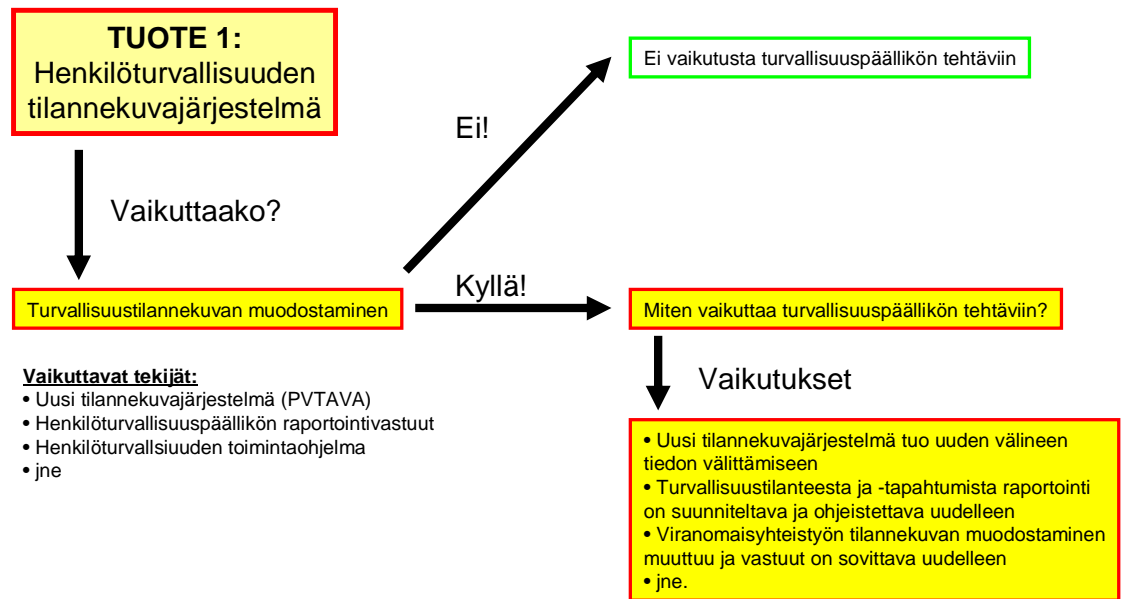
TUOTE 1:
Henkilöturvallisuuden tilannekuvajärjestelmä

Vaikuttaako?

Ei!

Ei vaikutusta turvallisuuspäällikön tehtäviin

Turvallisuustilannekuvan muodostaminen

Kyllä!

Miten vaikuttaa turvallisuuspäällikön tehtäviin?

Vaikuttavat tekijät:
• Uusi tilannekuvajärjestelmä (PVTAVA)
• Henkilöturvallisuuspäällikön raportointivastuut
• Henkilöturvallsiuuden toimintaohjelma
• jne

Vaikutukset

• Uusi tilannekuvajärjestelmä tuo uuden välineen tiedon välittämiseen
• Turvallisuustilanteesta ja -tapahtumista raportointi on suunniteltava ja ohjeistettava uudelleen
• Viranomaisyhteistyön tilannekuvan muodostaminen muuttuu ja vastuut on sovittava uudelleen
• jne.